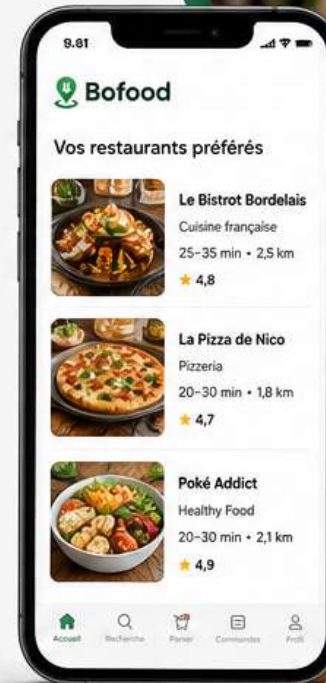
9.81

Bofood

Vos restaurants préférés

Le Bistrot Bordelais
Cuisine française
25–35 min • 2,5 km
★ 4,8

La Pizza de Nico
Pizzeria
20–30 min • 1,8 km
★ 4,7

Poké Addict
Healthy Food
20–30 min • 2,1 km
★ 4,9

Accueil Recherche Panier Commandes Profil